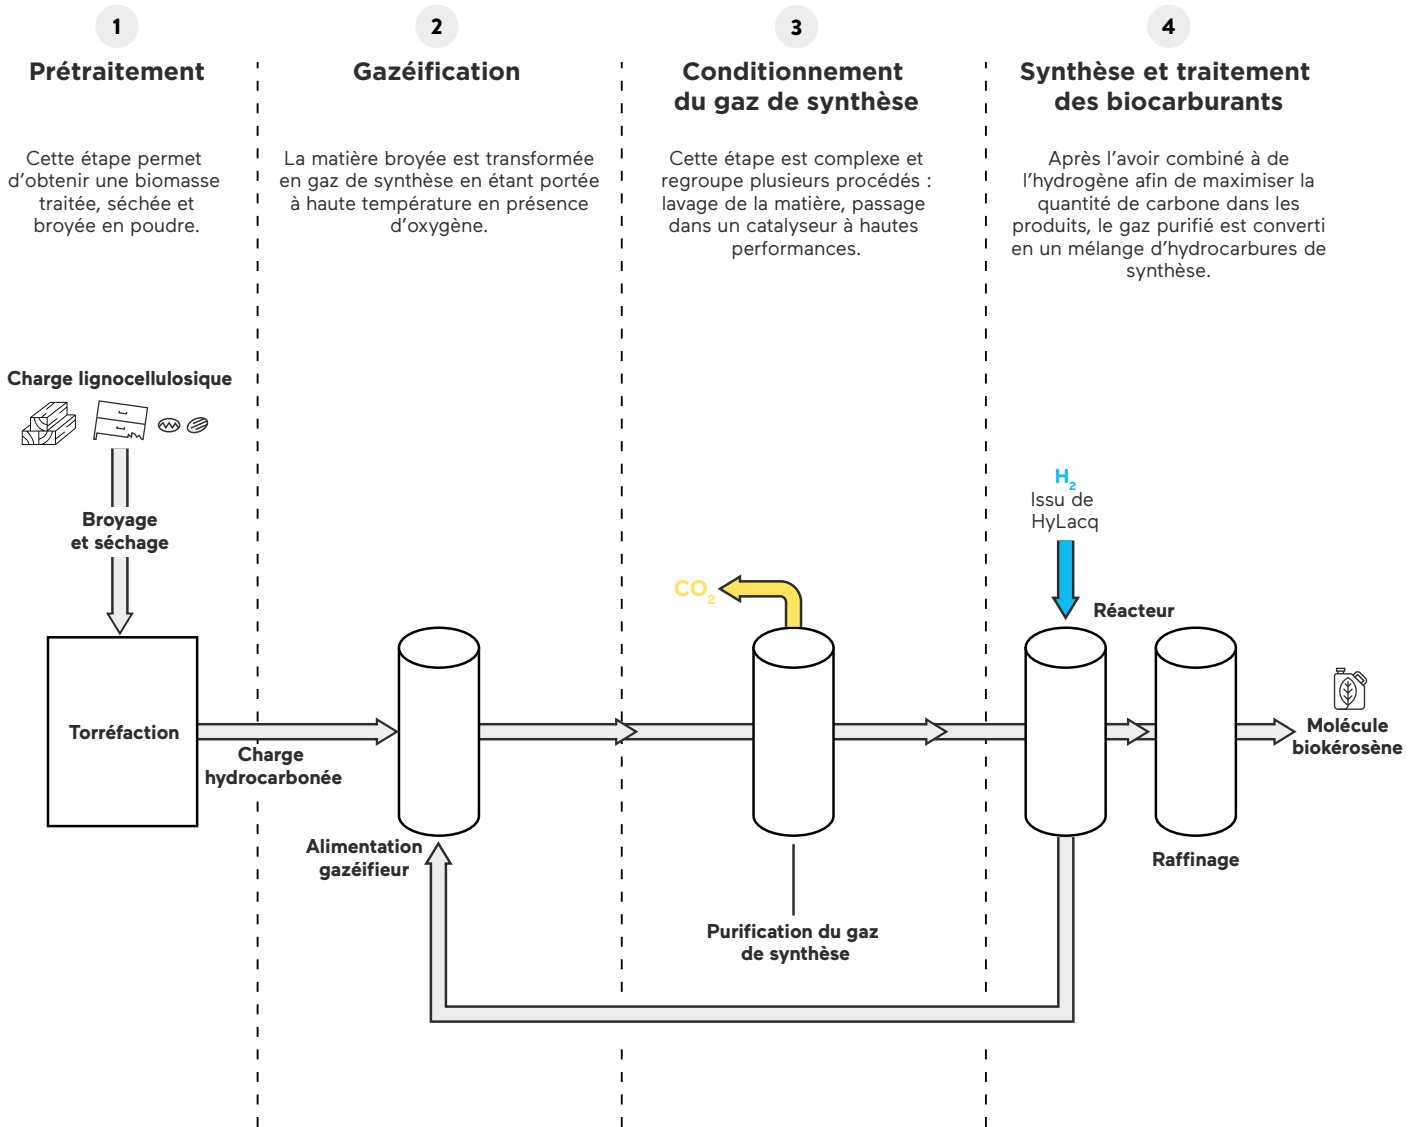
1

Prétraitement

Cette étape permet d'obtenir une biomasse traitée, séchée et broyée en poudre.

2

Gazéification

La matière broyée est transformée en gaz de synthèse en étant portée à haute température en présence d'oxygène.

3

Conditionnement du gaz de synthèse

Cette étape est complexe et regroupe plusieurs procédés : lavage de la matière, passage dans un catalyseur à hautes performances.

4

Synthèse et traitement des biocarburants

Après l'avoir combiné à de l'hydrogène afin de maximiser la quantité de carbone dans les produits, le gaz purifié est converti en un mélange d'hydrocarbures de synthèse.

Charge lignocellulosique

Broyage et séchage

Torréfaction

Charge hydrocarbonée

Alimentation gazéifieur

$CO_2$

Purification du gaz de synthèse

$H_2$
Issu de HyLacq

Réacteur

Raffinage

Molécule biokérosène